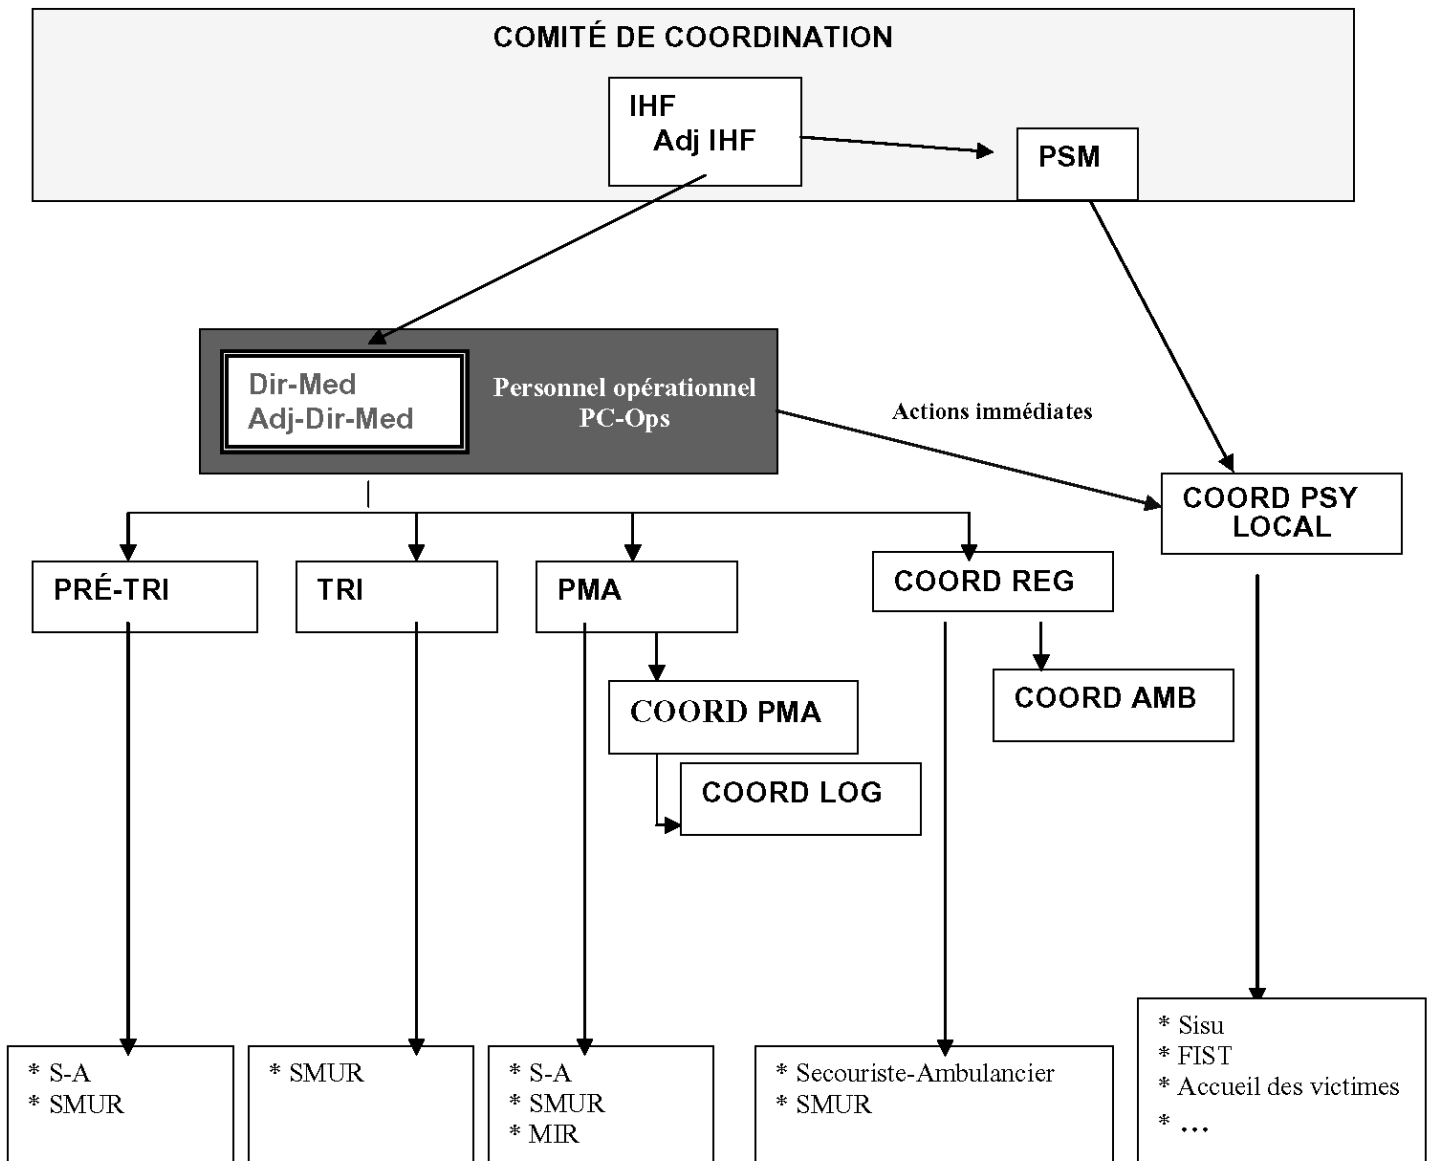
COMITÉ DE COORDINATION

IHF
Adj IHF

PSM

Dir-Med
Adj-Dir-Med

Personnel opérationnel
PC-Ops

Actions immédiates

COORD PSY
LOCAL

PRÉ-TRI

TRI

PMA

COORD REG

COORD PMA

COORD AMB

COORD LOG

* S-A
* SMUR

* SMUR

* S-A
* SMUR
* MIR

* Secouriste-Ambulancier
* SMUR

* Sisu
* FIST
* Accueil des victimes
* …